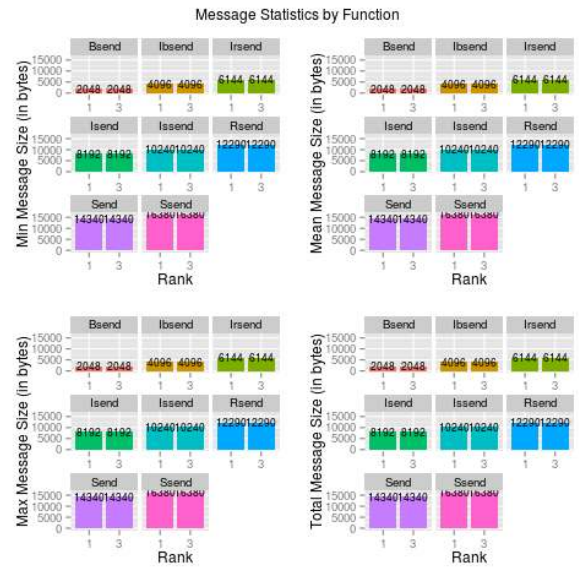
Message Statistics by Function

Min Message Size (in bytes)

| Bsend | Ibsend | Irsend |
|---|---|---|
| 2048 2048 | 4096 4096 | 6144 6144 |

| Isend | Issend | Rsend |
|---|---|---|
| 8192 8192 | 10240 10240 | 12290 12290 |

| Send | Ssend |
|---|---|
| 14340 14340 | 16380 16380 |

15000 10000 5000 0

1 3

Rank

Mean Message Size (in bytes)

| Bsend | Ibsend | Irsend |
|---|---|---|
| 2048 2048 | 4096 4096 | 6144 6144 |

| Isend | Issend | Rsend |
|---|---|---|
| 8192 8192 | 10240 10240 | 12290 12290 |

| Send | Ssend |
|---|---|
| 14340 14340 | 16380 16380 |

15000 10000 5000 0

1 3

Rank

Max Message Size (in bytes)

| Bsend | Ibsend | Irsend |
|---|---|---|
| 2048 2048 | 4096 4096 | 6144 6144 |

| Isend | Issend | Rsend |
|---|---|---|
| 8192 8192 | 10240 10240 | 12290 12290 |

| Send | Ssend |
|---|---|
| 14340 14340 | 16380 16380 |

15000 10000 5000 0

1 3

Rank

Total Message Size (in bytes)

| Bsend | Ibsend | Irsend |
|---|---|---|
| 2048 2048 | 4096 4096 | 6144 6144 |

| Isend | Issend | Rsend |
|---|---|---|
| 8192 8192 | 10240 10240 | 12290 12290 |

| Send | Ssend |
|---|---|
| 14340 14340 | 16380 16380 |

15000 10000 5000 0

1 3

Rank